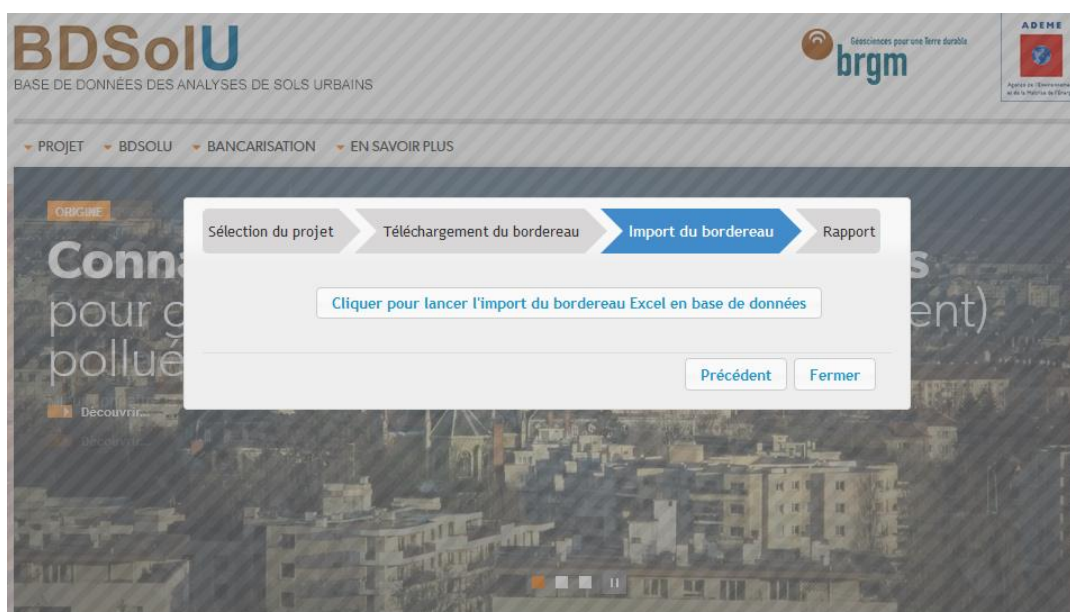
BDSolU
BASE DE DONNÉES DES ANALYSES DE SOLS URBAINS

Géosciences pour une Terre durable
brgm

ADEME
Agence de l'Environnement et de la Maîtrise de l'Énergie

PROJET BDSOLU BANCARISATION EN SAVOIR PLUS

ORIGINE
Conn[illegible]s
pour g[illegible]ent)
pollué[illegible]
Découvrir
Découvrir

Sélection du projet
Téléchargement du bordereau
Import du bordereau
Rapport

Cliquer pour lancer l'import du bordereau Excel en base de données

Précédent
Fermer